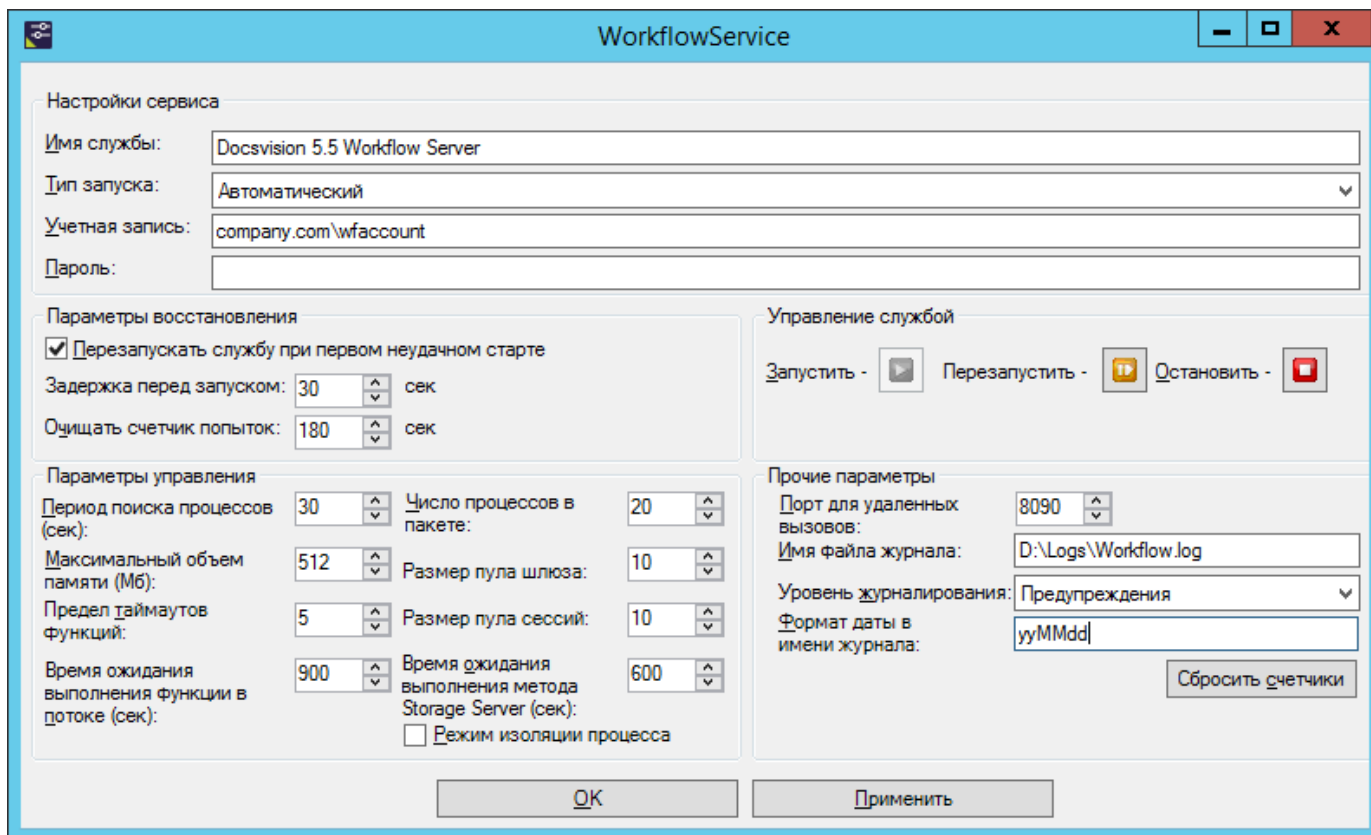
WorkflowService

Настройки сервиса

Имя службы: Docsvision 5.5 Workflow Server

Тип запуска: Автоматический

Учетная запись: company.com\wfaccount

Пароль:

Параметры восстановления

Перезапускать службу при первом неудачном старте

Задержка перед запуском: 30 сек

Очищать счетчик попыток: 180 сек

Управление службой

Запустить - Перезапустить - Остановить -

Параметры управления

Период поиска процессов (сек): 30

Максимальный объем памяти (Мб): 512

Предел таймаутов функций: 5

Время ожидания выполнения функции в потоке (сек): 900

Число процессов в пакете: 20

Размер пула шлюза: 10

Размер пула сессий: 10

Время ожидания выполнения метода Storage Server (сек): 600

Режим изоляции процесса

Прочие параметры

Порт для удаленных вызовов: 8090

Имя файла журнала: D:\Logs\Workflow.log

Уровень журналирования: Предупреждения

Формат даты в имени журнала: yyMMdd

Сбросить счетчики

OK

Применить